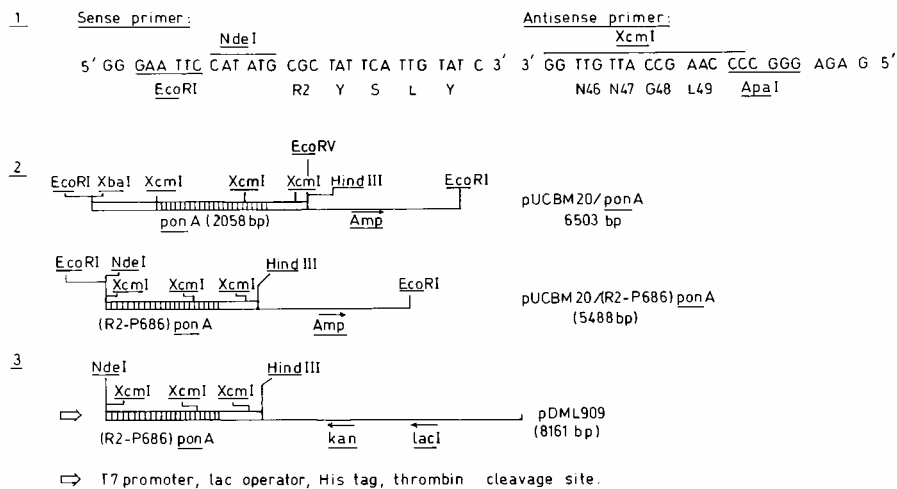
1 Sense primer:

NdeI

5' GG GAA TTC CAT ATG CGC TAT TCA TTG TAT C 3'

EcoRI R2 Y S L Y

Antisense primer:

XcmI

3' GG TTG TTA CCG AAC CCC GGG AGA G 5'

N46 N47 G48 L49 ApaI

2

EcoRV

EcoRI XbaI XcmI XcmI XcmI HindIII EcoRI

ponA (2058 bp) Amp

pUCBM20/ponA
6503 bp

EcoRI NdeI

XcmI XcmI XcmI HindIII EcoRI

(R2-P686) ponA Amp

pUCBM20/(R2-P686) ponA
(5488 bp)

3

NdeI

XcmI XcmI XcmI HindIII

⇨

(R2-P686) ponA kan lacI

pDML909
(8161 bp)

⇨ T7 promoter, lac operator, His tag, thrombin cleavage site.